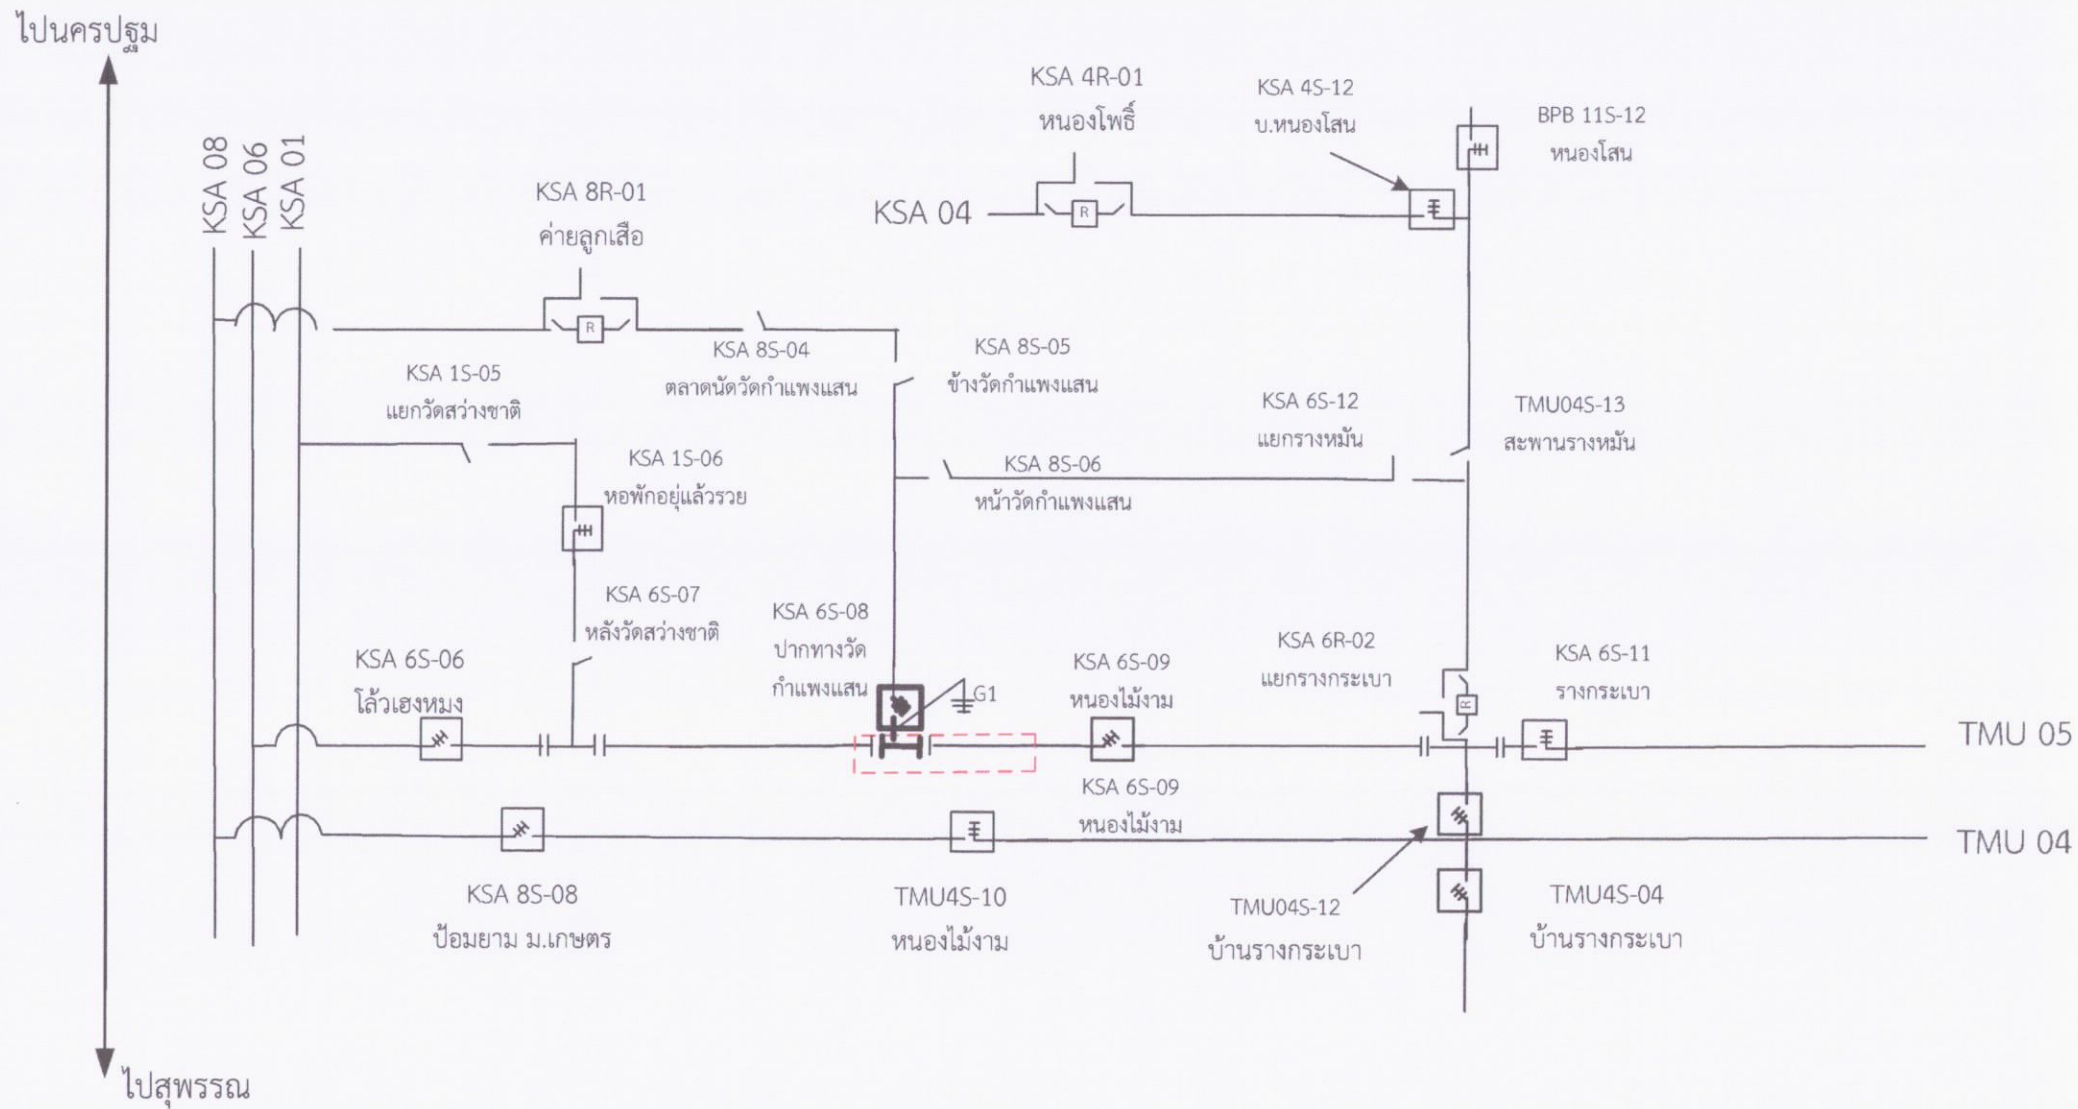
ไปนครปฐม

KSA 08
KSA 06
KSA 01

KSA 4R-01
หนองโพธิ์

KSA 4S-12
บ.หนองโสน

BPB 11S-12
หนองโสน

KSA 04

KSA 8R-01
ค่ายลูกเสือ

KSA 8S-04
ตลาดนัดวัดกำแพงแสน

KSA 8S-05
ข้างวัดกำแพงแสน

KSA 1S-05
แยกวัดสว่างชาติ

KSA 6S-12
แยกรางหมัน

TMU04S-13
สะพานรางหมัน

KSA 8S-06
หน้าวัดกำแพงแสน

KSA 1S-06
หอพักอยู่แล้วรวย

KSA 6S-07
หลังวัดสว่างชาติ

KSA 6S-08
ปากทางวัด
กำแพงแสน

G1

KSA 6S-09
หนองไม้งาม

KSA 6R-02
แยกรางกระเบา

KSA 6S-11
รางกระเบา

KSA 6S-06
โล้วเฮงหมง

TMU 05

KSA 6S-09
หนองไม้งาม

TMU 04

KSA 8S-08
ป้อมยาม ม.เกษตร

TMU4S-10
หนองไม้งาม

TMU04S-12
บ้านรางกระเบา

TMU4S-04
บ้านรางกระเบา

ไปสุพรรณ